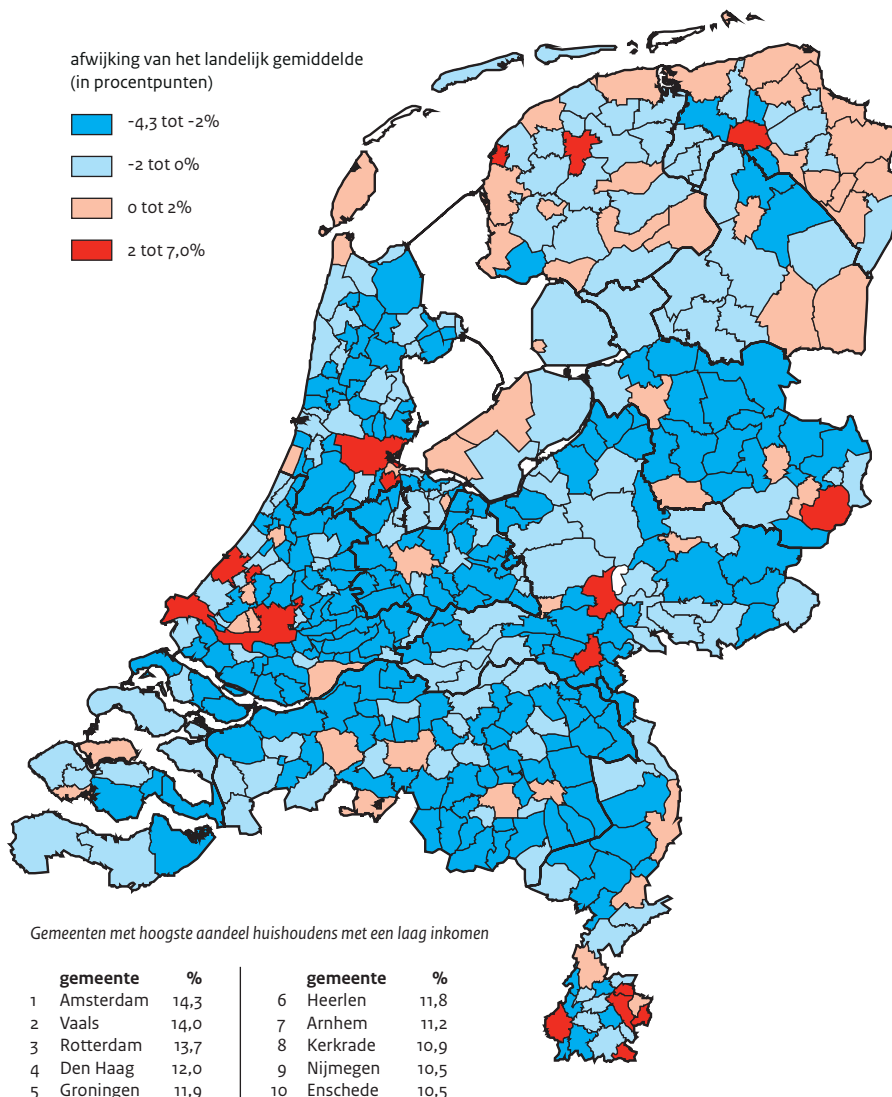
afwijking van het landelijk gemiddelde (in procentpunten)

-4,3 tot -2%

-2 tot 0%

0 tot 2%

2 tot 7,0%

Gemeenten met hoogste aandeel huishoudens met een laag inkomen

| | gemeente | % |
|---|---|---|
| 1 | Amsterdam | 14,3 |
| 2 | Vaals | 14,0 |
| 3 | Rotterdam | 13,7 |
| 4 | Den Haag | 12,0 |
| 5 | Groningen | 11,9 |

| | gemeente | % |
|---|---|---|
| 6 | Heerlen | 11,8 |
| 7 | Arnhem | 11,2 |
| 8 | Kerkrade | 10,9 |
| 9 | Nijmegen | 10,5 |
| 10 | Enschede | 10,5 |